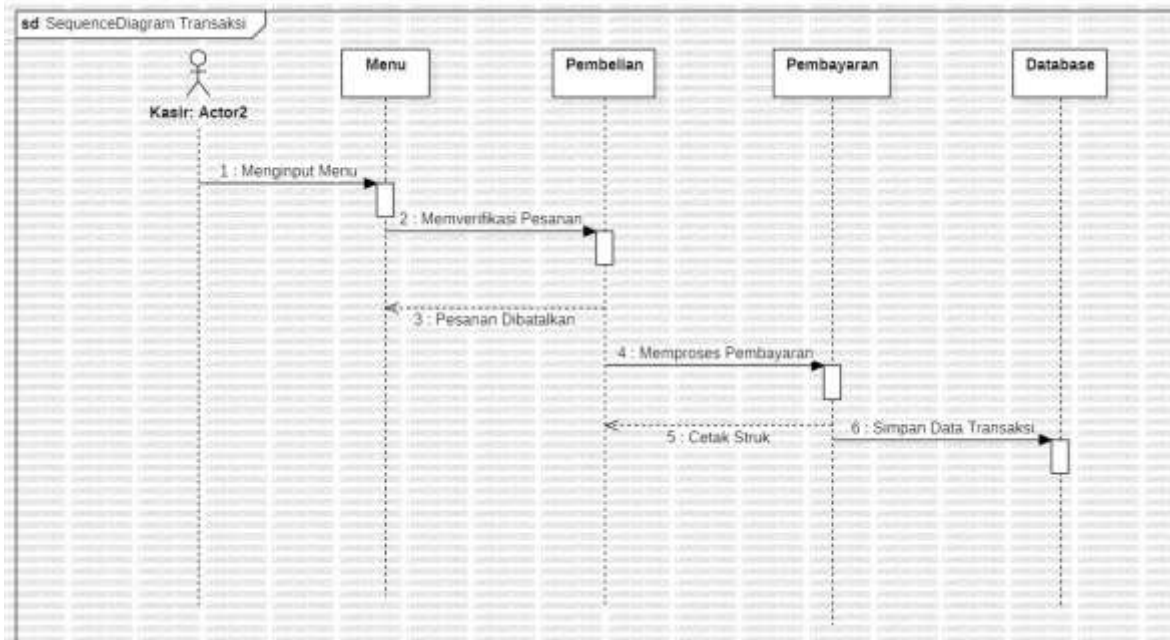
sd SequenceDiagram Transaksi

Kasir: Actor2

Menu

Pembelian

Pembayaran

Database

1 : Menginput Menu

2 : Memverifikasi Pesanan

3 : Pesanan Dibatalkan

4 : Memproses Pembayaran

5 : Cetak Struk

6 : Simpan Data Transaksi